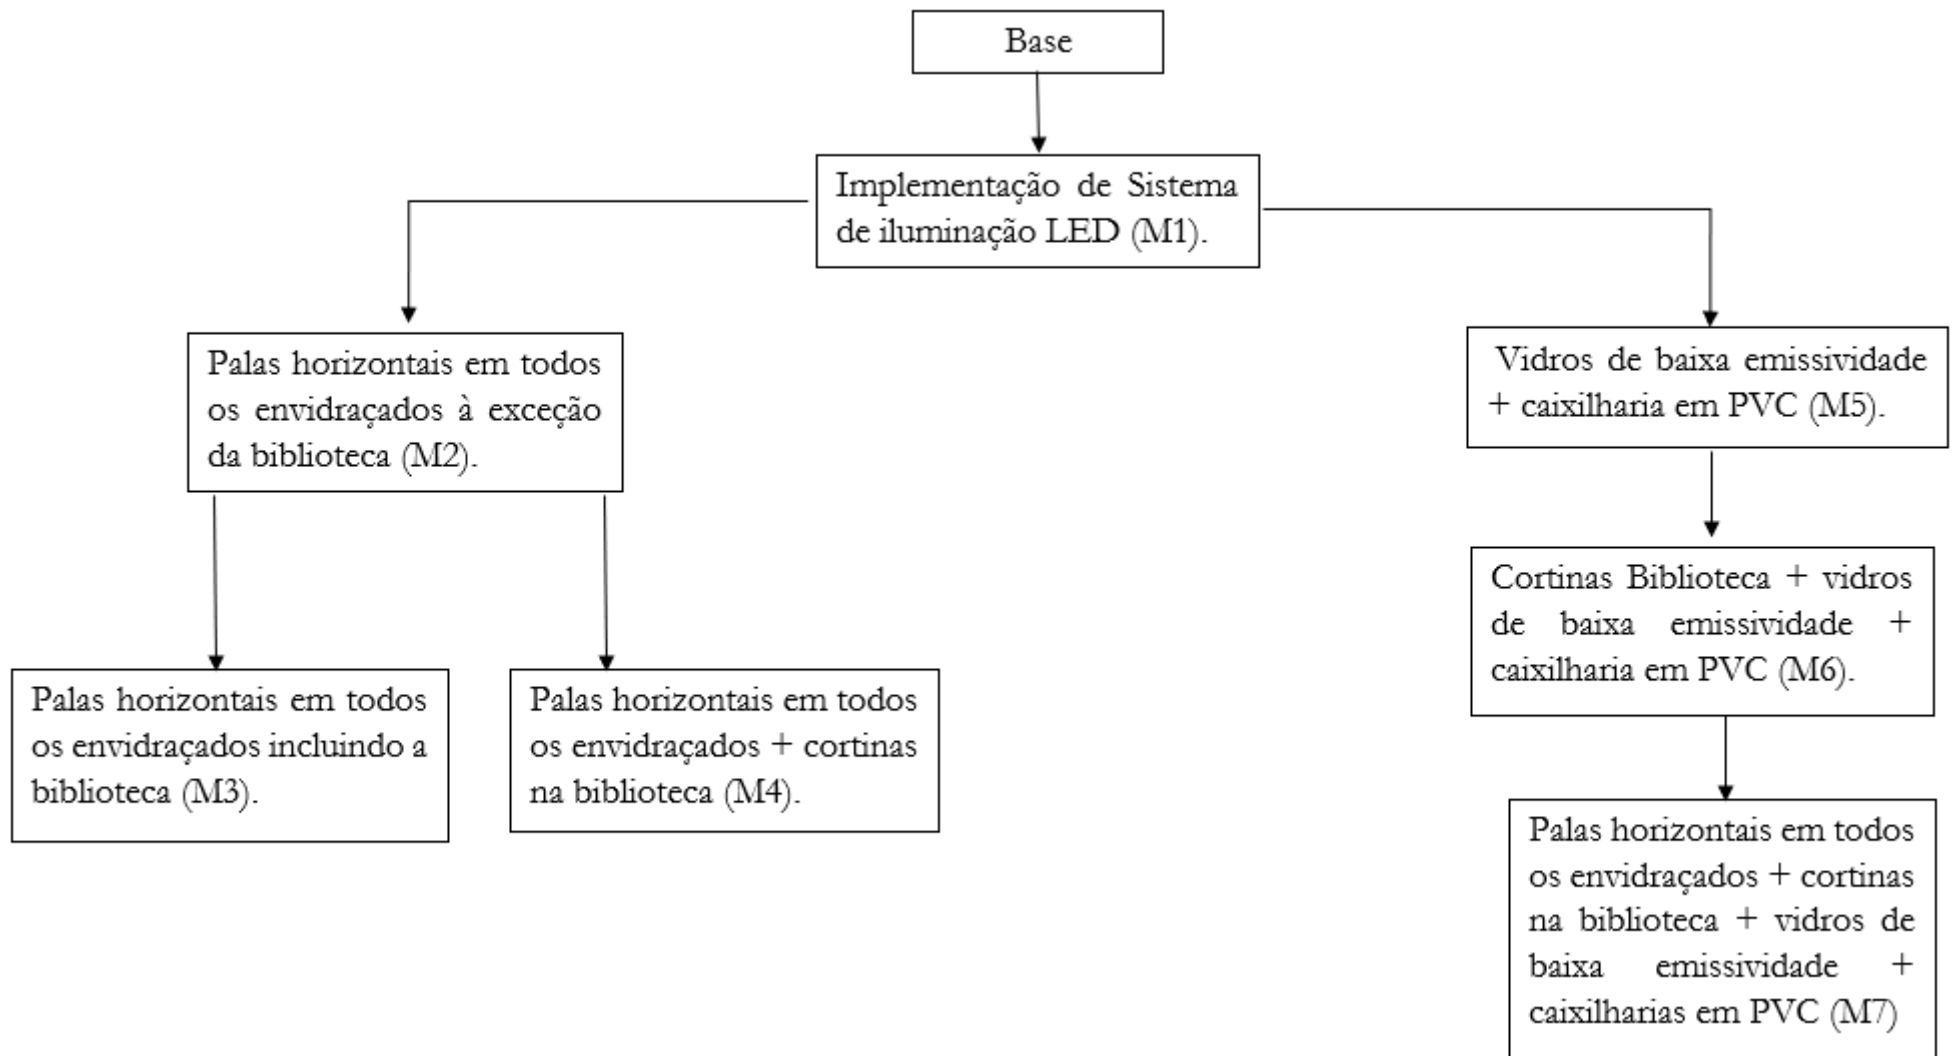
Base

Implementação de Sistema de iluminação LED (M1).

Palas horizontais em todos os envidraçados à exceção da biblioteca (M2).

Vidros de baixa emissividade + caixilharia em PVC (M5).

Palas horizontais em todos os envidraçados incluindo a biblioteca (M3).

Palas horizontais em todos os envidraçados + cortinas na biblioteca (M4).

Cortinas Biblioteca + vidros de baixa emissividade + caixilharia em PVC (M6).

Palas horizontais em todos os envidraçados + cortinas na biblioteca + vidros de baixa emissividade + caixilharias em PVC (M7)